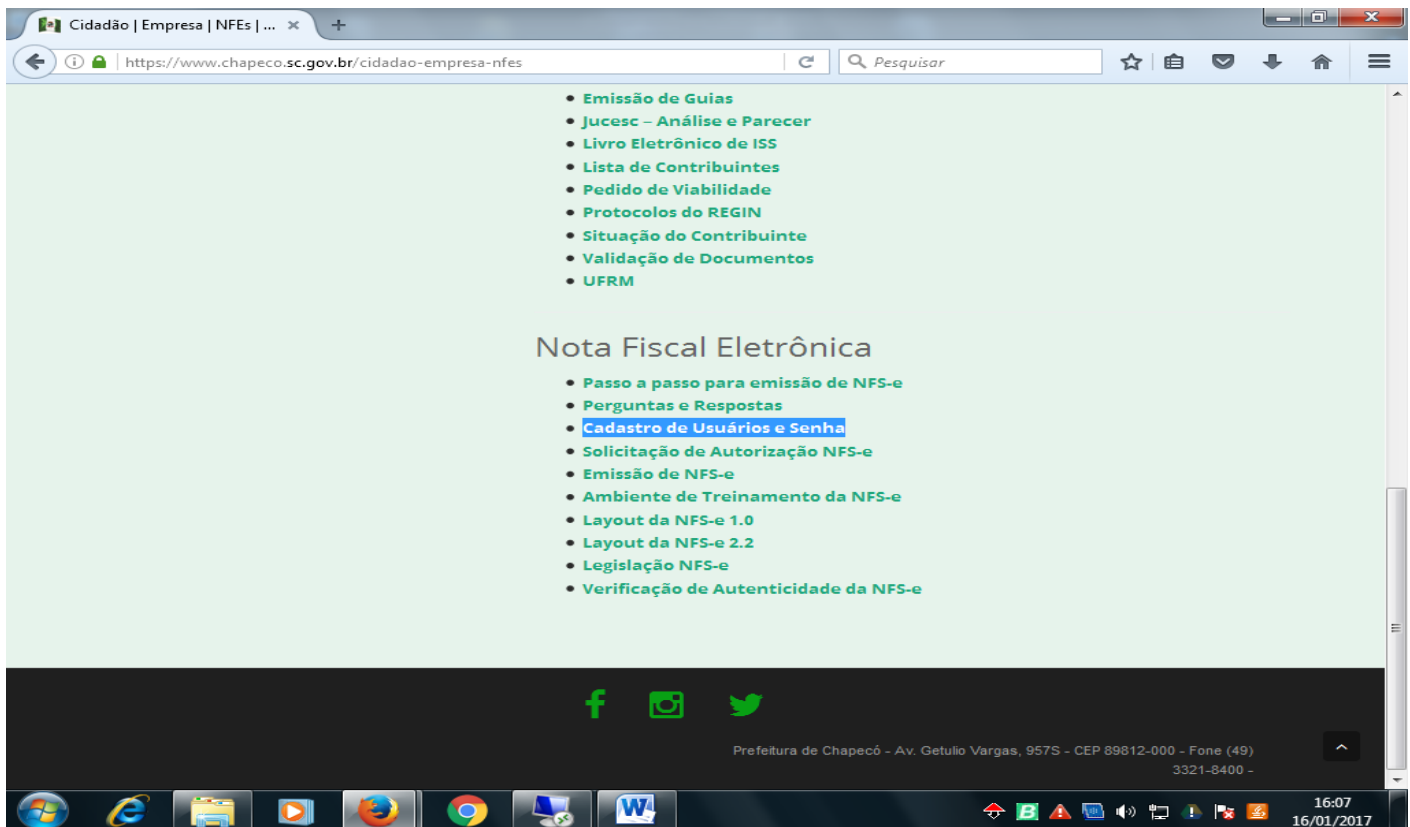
Cidadão | Empresa | NFEs | ...

https://www.chapeco.sc.gov.br/cidadao-empresa-nfes

Pesquisar

- Emissão de Guias
- Jucesc – Análise e Parecer
- Livro Eletrônico de ISS
- Lista de Contribuintes
- Pedido de Viabilidade
- Protocolos do REGIN
- Situação do Contribuinte
- Validação de Documentos
- UFRM

Nota Fiscal Eletrônica

- Passo a passo para emissão de NFS-e
- Perguntas e Respostas
- Cadastro de Usuários e Senha
- Solicitação de Autorização NFS-e
- Emissão de NFS-e
- Ambiente de Treinamento da NFS-e
- Layout da NFS-e 1.0
- Layout da NFS-e 2.2
- Legislação NFS-e
- Verificação de Autenticidade da NFS-e

Prefeitura de Chapecó - Av. Getulio Vargas, 957S - CEP 89812-000 - Fone (49) 3321-8400 -

16:07
16/01/2017